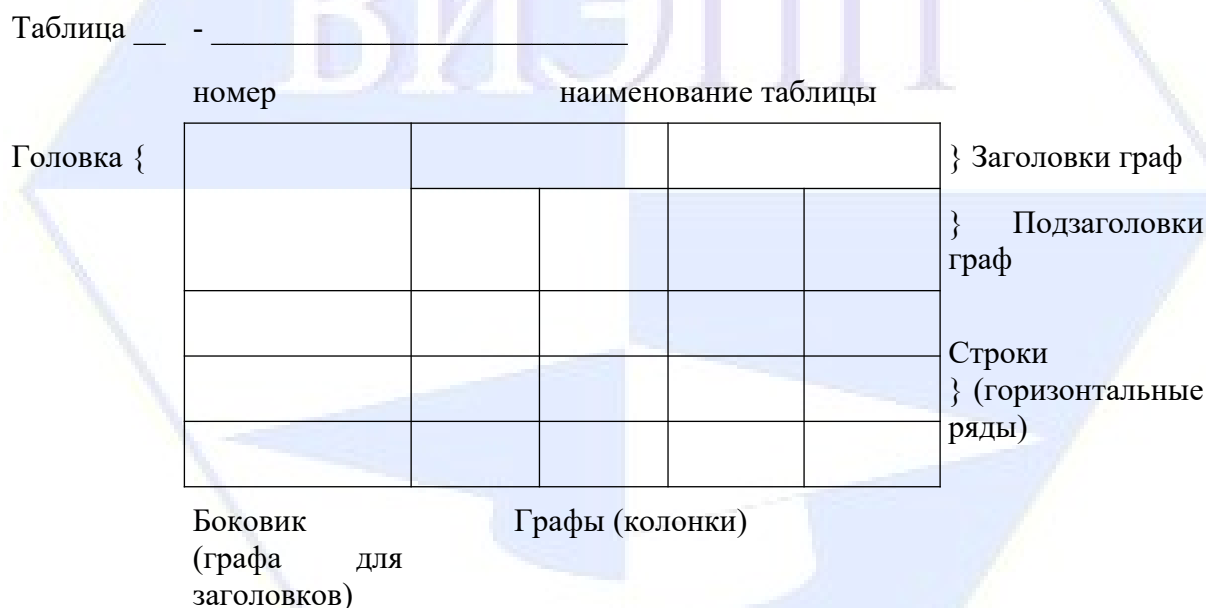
Таблица __ - ___________________________

номер наименование таблицы

Головка {

} Заголовки граф

} Подзаголовки граф

Строки
} (горизонтальные ряды)

Боковик (графа для заголовков)

Графы (колонки)

БИЭПП